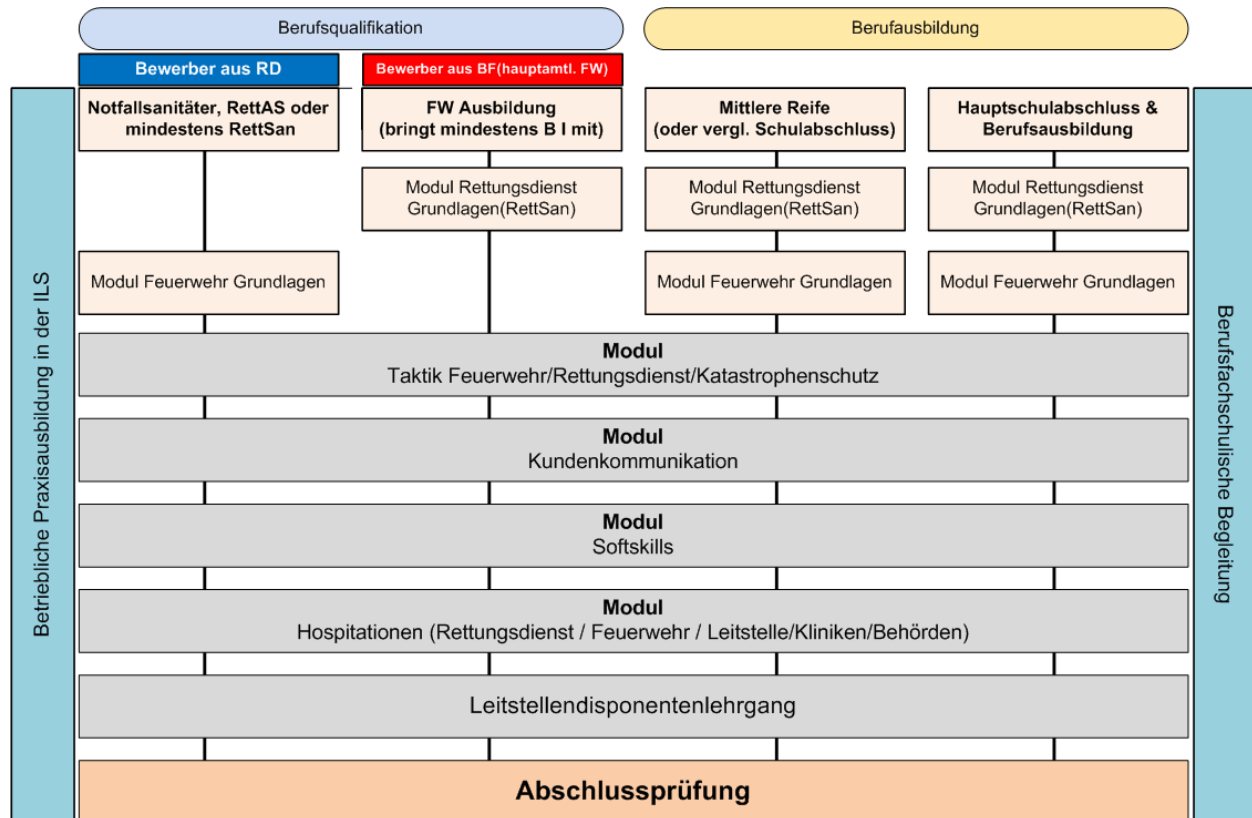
Berufsqualifikation

Berufausbildung

Bewerber aus RD

Bewerber aus BF(hauptamtl. FW)

Notfallsanitäter, RettAS oder mindestens RettSan

FW Ausbildung (bringt mindestens B I mit)

Mittlere Reife (oder vergl. Schulabschluss)

Hauptschulabschluss & Berufsausbildung

Modul Rettungsdienst Grundlagen(RettSan)

Modul Rettungsdienst Grundlagen(RettSan)

Modul Rettungsdienst Grundlagen(RettSan)

Modul Feuerwehr Grundlagen

Modul Feuerwehr Grundlagen

Modul Feuerwehr Grundlagen

Betriebliche Praxisausbildung in der ILS

Berufsfachschulische Begleitung

**Modul**
Taktik Feuerwehr/Rettungsdienst/Katastrophenschutz

**Modul**
Kundenkommunikation

**Modul**
Softskills

**Modul**
Hospitationen (Rettungsdienst / Feuerwehr / Leitstelle/Kliniken/Behörden)

Leitstellendisponentenlehrgang

**Abschlussprüfung**